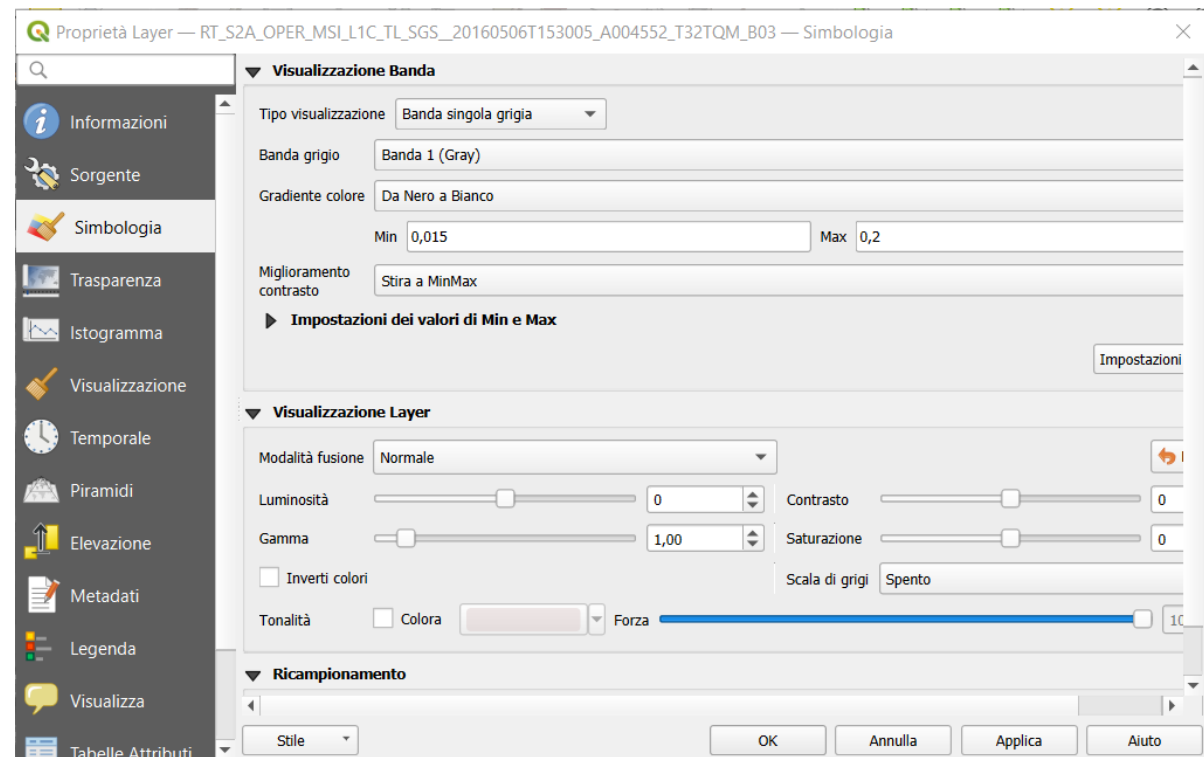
Proprietà Layer — RT_S2A_OPER_MSI_L1C_TL_SGS__20160506T153005_A004552_T32TQM_B03 — Simbologia

Informazioni
Sorgente
Simbologia
Trasparenza
Istogramma
Visualizzazione
Temporale
Piramidi
Elevazione
Metadati
Legenda
Visualizza
Tabelle Attributi

Visualizzazione Banda

Tipo visualizzazione: Banda singola grigia
Banda grigio: Banda 1 (Gray)
Gradiente colore: Da Nero a Bianco
Min 0,015
Max 0,2
Miglioramento contrasto: Stira a MinMax

Impostazioni dei valori di Min e Max

Impostazioni

Visualizzazione Layer

Modalità fusione: Normale
Luminosità 0
Contrasto 0
Gamma 1,00
Saturazione 0
Inverti colori
Scala di grigi: Spento
Tonalità
Colora
Forza 10

Ricampionamento

Stile
OK
Annulla
Applica
Aiuto